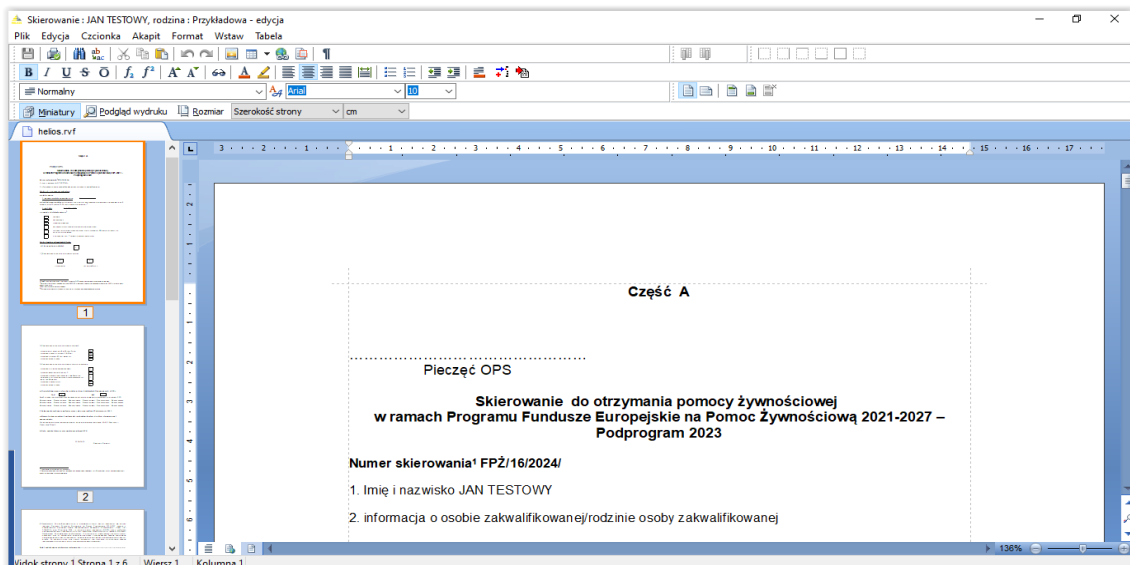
Skierowanie : JAN TESTOWY, rodzina : Przykładowa - edycja

Plik Edycja Czcionka Akapit Format Wstaw Tabela

Normalny Arial 10

Miniatury Podgląd wydruku Rozmiar Szerokość strony cm

helios.rvf

1

2

Część A

.....................................................

Pieczęć OPS

Skierowanie do otrzymania pomocy żywnościowej
w ramach Programu Fundusze Europejskie na Pomoc Żywnościową 2021-2027 –
Podprogram 2023

Numer skierowania¹ FPŻ/16/2024/

1. Imię i nazwisko JAN TESTOWY

2. informacja o osobie zakwalifikowanej/rodzinie osoby zakwalifikowanej

136%

Widok strony 1 Strona 1 z 6 Wiersz 1 Kolumna 1